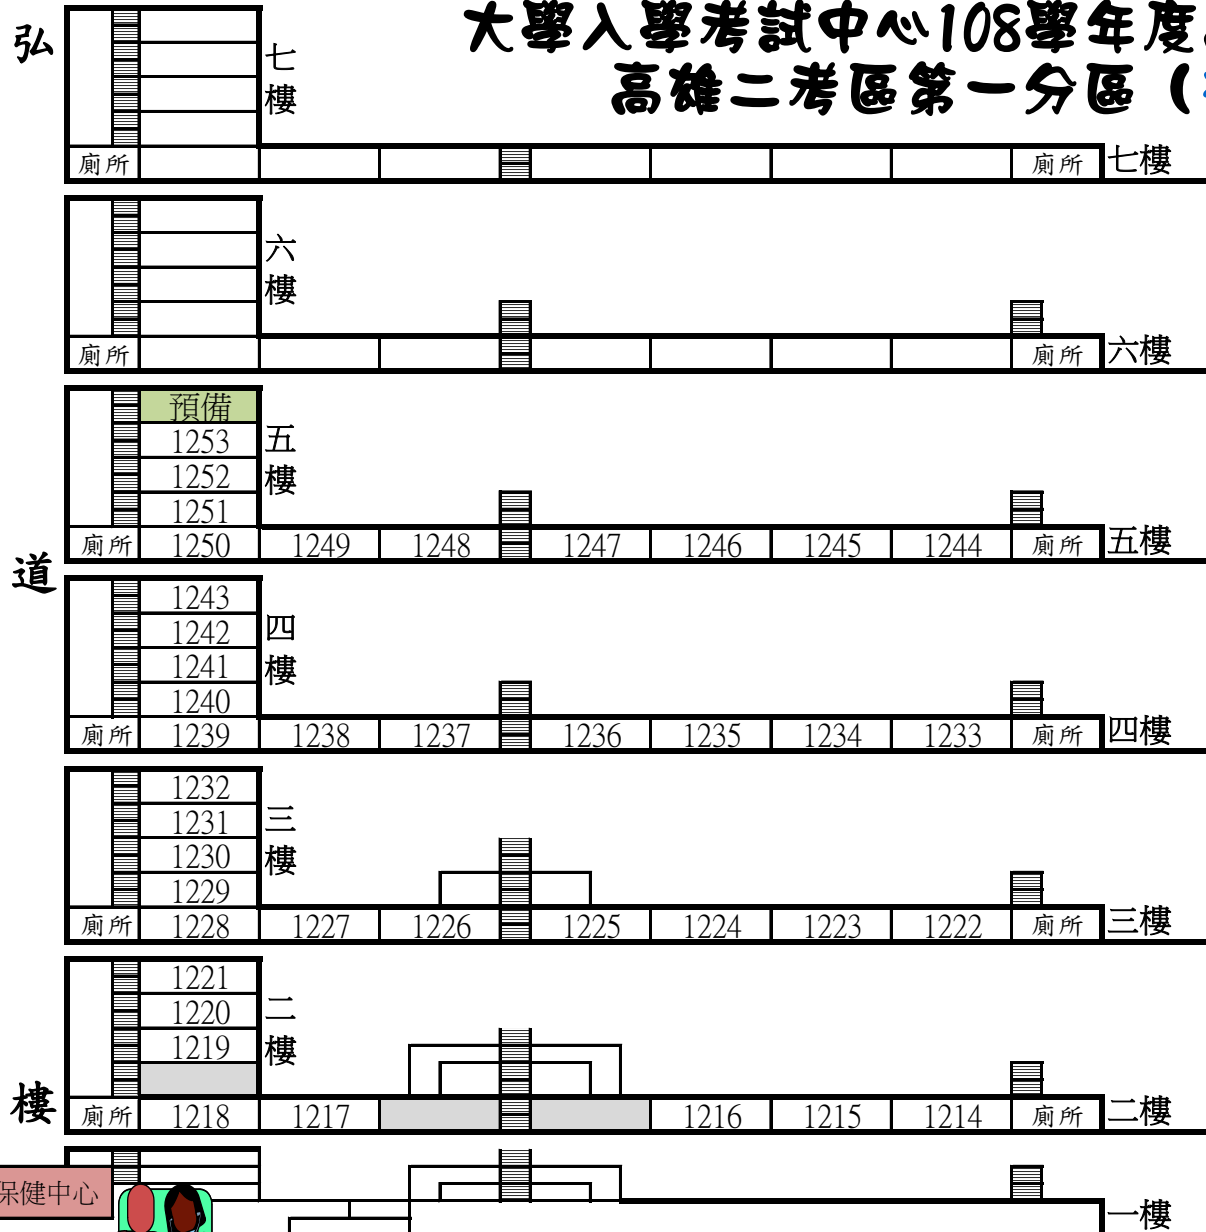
弘

道

樓

大學入學考試中心108學年度
高雄二考區第一分區（

七樓

廁所

廁所

七樓

六樓

廁所

廁所

六樓

預備
1253
1252
1251
五樓

| 廁所 | 1250 | 1249 | 1248 | 1247 | 1246 | 1245 | 1244 | 廁所 |
|---|---|---|---|---|---|---|---|---|

五樓

1243
1242
1241
1240
四樓

| 廁所 | 1239 | 1238 | 1237 | 1236 | 1235 | 1234 | 1233 | 廁所 |
|---|---|---|---|---|---|---|---|---|

四樓

1232
1231
1230
1229
三樓

| 廁所 | 1228 | 1227 | 1226 | 1225 | 1224 | 1223 | 1222 | 廁所 |
|---|---|---|---|---|---|---|---|---|

三樓

1221
1220
1219
二樓

| 廁所 | 1218 | 1217 | | 1216 | 1215 | 1214 | 廁所 |
|---|---|---|---|---|---|---|---|

二樓

保健中心

一樓